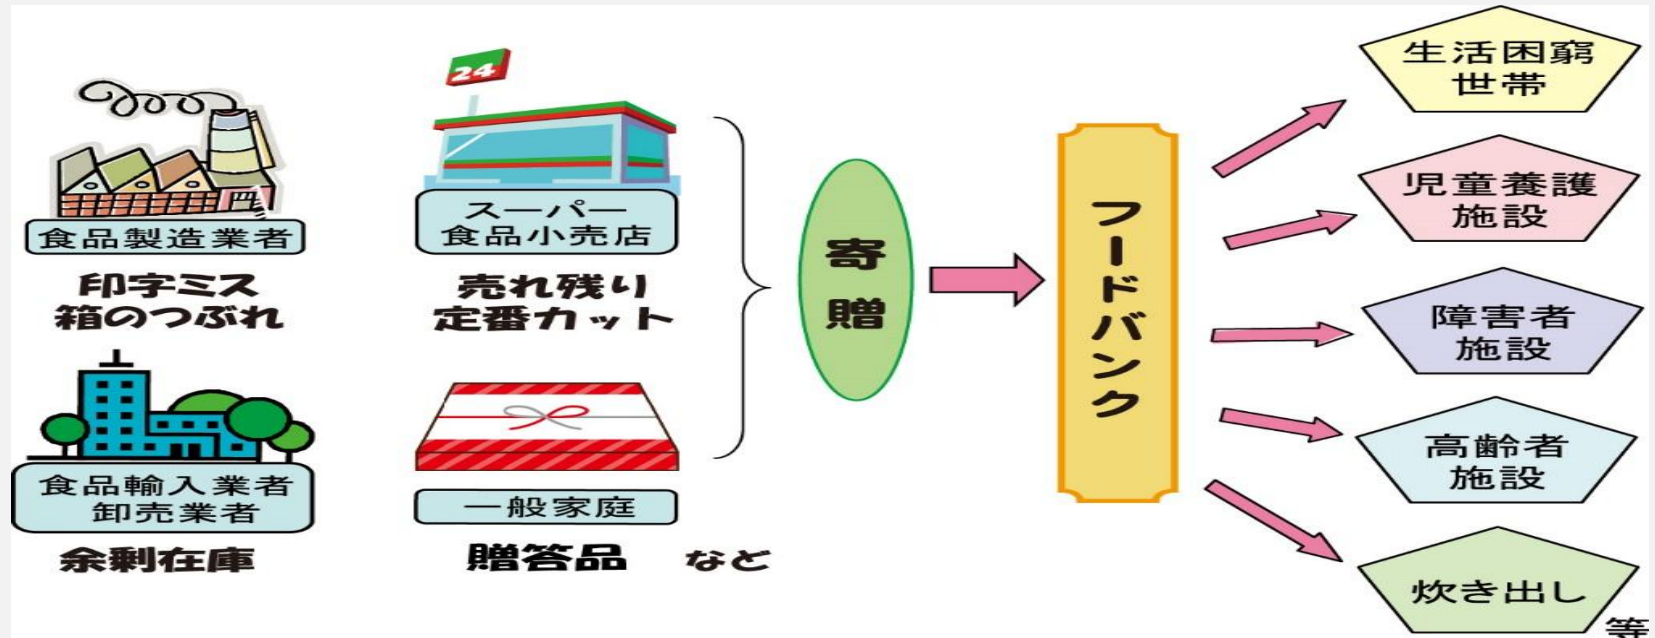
円

食品製造業者

印字ミス
箱のつぶれ

24

スーパー
食品小売店

売れ残り
定番カット

食品輸入業者
卸売業者

余剰在庫

一般家庭

贈答品　など

寄贈

フードバンク

生活困窮
世帯

児童養護
施設

障害者
施設

高齢者
施設

炊き出し

等